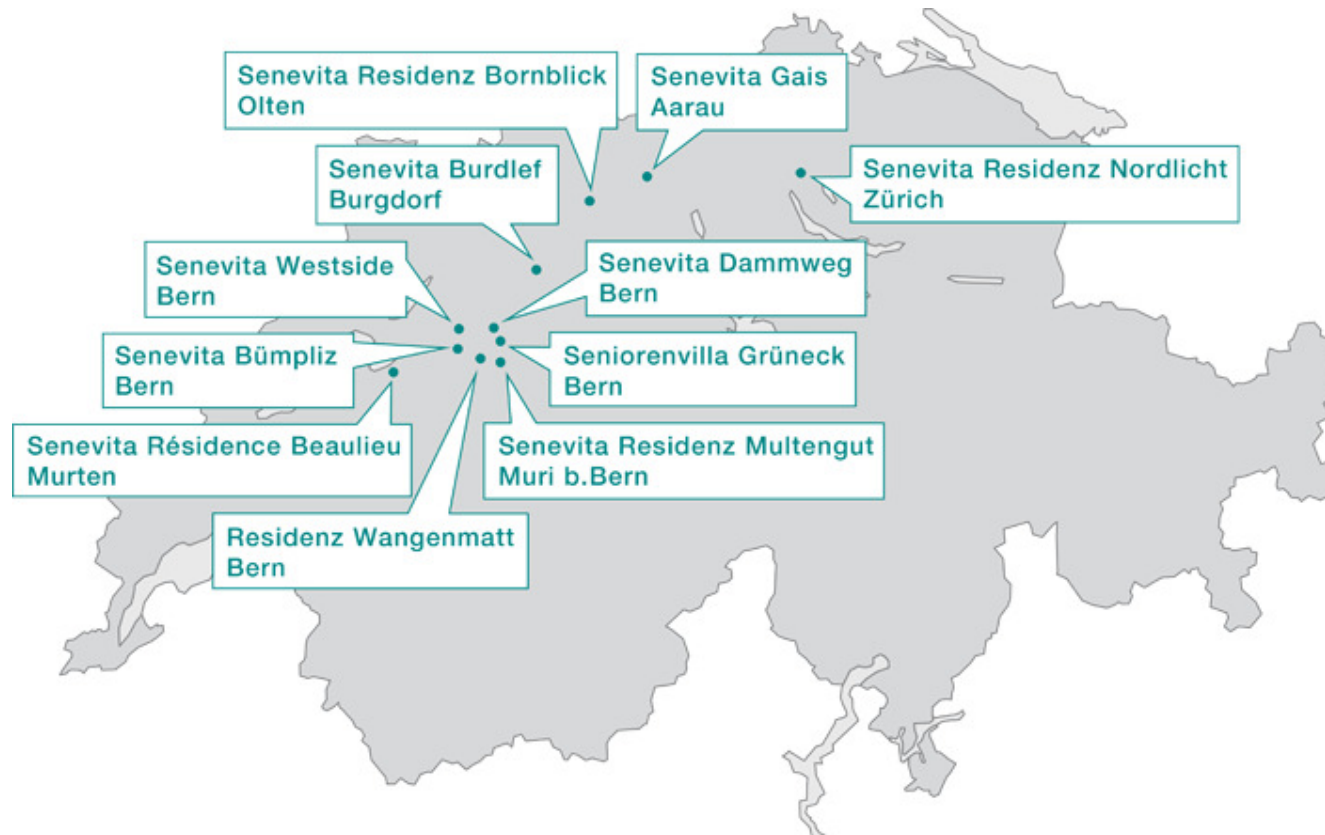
Senevita Residenz Bornblick
Olten

Senevita Gais
Aarau

Senevita Burdlef
Burgdorf

Senevita Residenz Nordlicht
Zürich

Senevita Westside
Bern

Senevita Dammweg
Bern

Senevita Bümpliz
Bern

Seniorenvilla Grüneck
Bern

Senevita Résidence Beaulieu
Murten

Senevita Residenz Multengut
Muri b.Bern

Residenz Wangenmatt
Bern